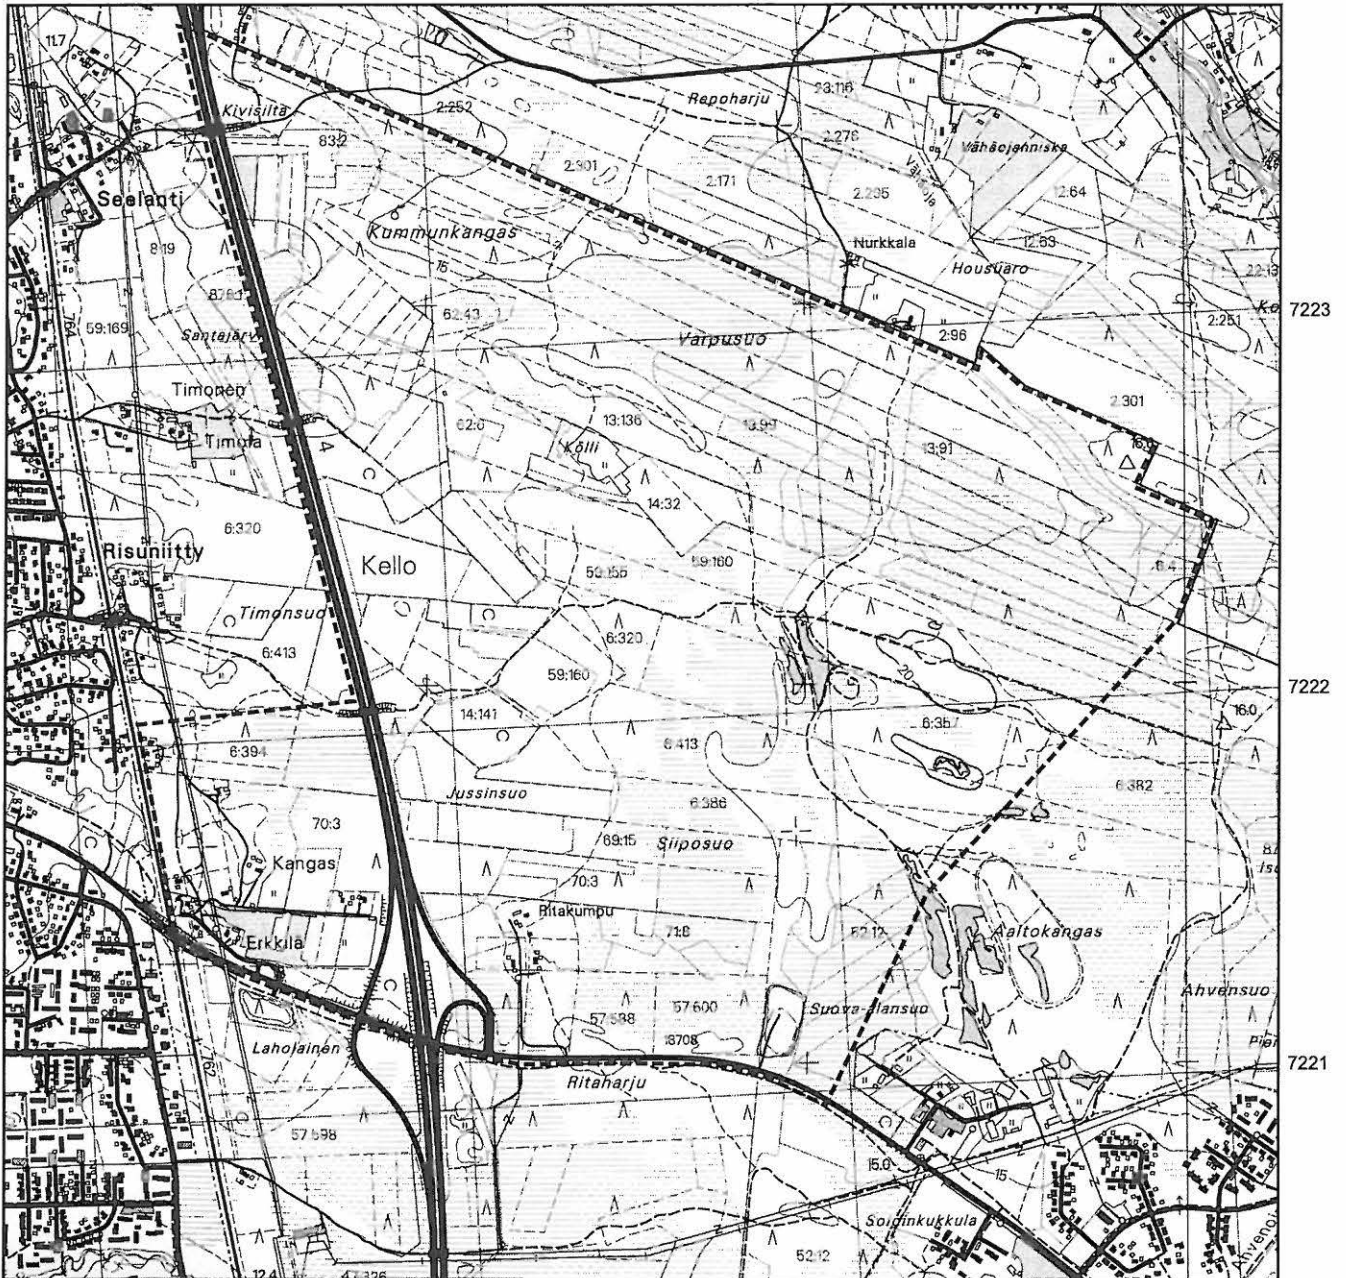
11.7
Kivisilta
2:252
Repoharju
23:116
83:2
2:276
Vähäojanniska
2:301
2:171
2:295
Väliöja
12:64
Seelanti
Kummunkangas
Nurkkala
12:53
8:19
75
Housuaro
22:13
87:61
62:43
Ko
7223
59:169
Santajärvi
Varpusuo
2:96
2:251
Timonen
2:301
Timola
62:0
13:136
13:91
Kölli
13:91
16.0
4
14:32
6:320
Risuniitty
Kello
59:155
59:160
Timonsuo
6:320
6:413
59:160
20
7222
16.0
14:141
6:357
6:394
6:413
6:382
Jussinsuo
6:386
70:3
69:15
Siiposuo
Kangas
70:3
Ritakumpu
71:8
52:12
Aaltokangas
Erkkilä
Ahvensuo
57:600
57:598
Suova-llansuo
18708
Laholainen
7221
Ritaharju
57:598
15.0
15
Soidinkukkula
52:12
12.4
47:326